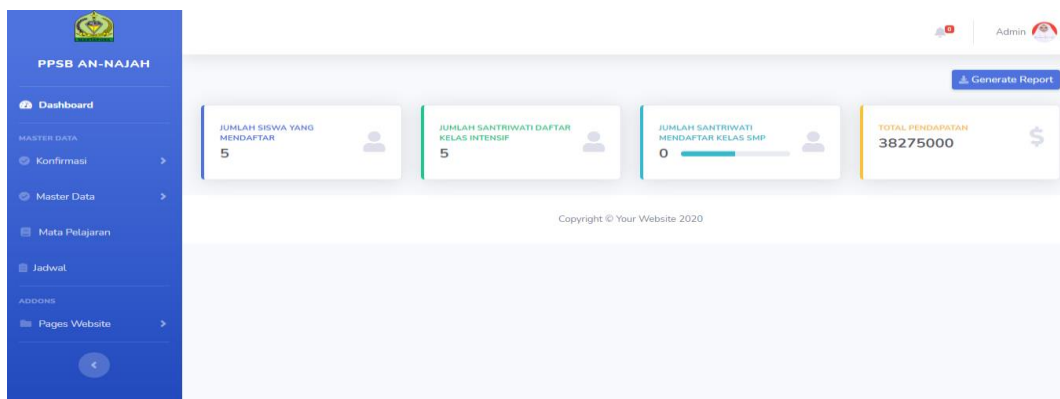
PPSB AN-NAJAH

Dashboard

MASTER DATA

Konfirmasi

Master Data

Mata Pelajaran

Jadwal

ADDONS

Pages Website

Admin

Generate Report

JUMLAH SISWA YANG MENDAFTAR
5

JUMLAH SANTRIWATI DAFTAR KELAS INTENSIF
5

JUMLAH SANTRIWATI MENDAFTAR KELAS SMP
0

TOTAL PENDAPATAN
38275000

$

Copyright © Your Website 2020